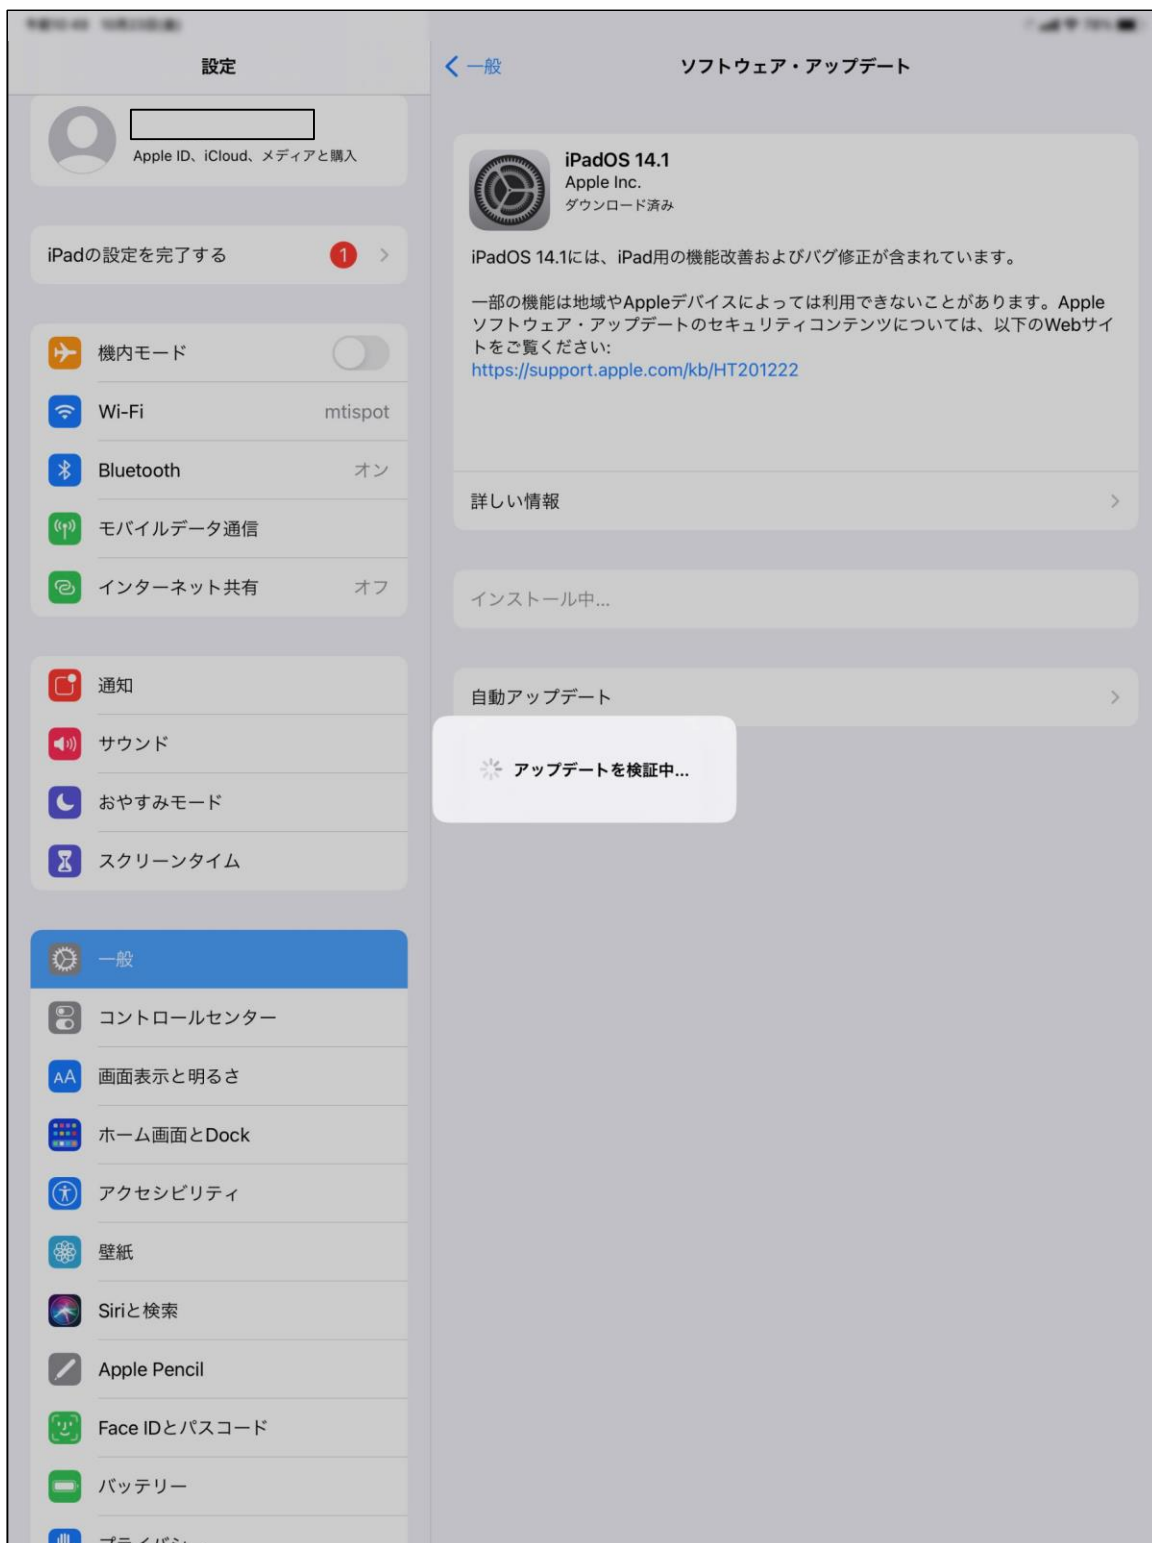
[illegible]

設定

Apple ID、iCloud、メディアと購入

iPadの設定を完了する 1

機内モード

Wi-Fi mtispot

Bluetooth オン

モバイルデータ通信

インターネット共有 オフ

通知

サウンド

おやすみモード

スクリーンタイム

一般

コントロールセンター

画面表示と明るさ

ホーム画面とDock

アクセシビリティ

壁紙

Siriと検索

Apple Pencil

Face IDとパスコード

バッテリー

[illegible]

< 一般

ソフトウェア・アップデート

iPadOS 14.1
Apple Inc.
ダウンロード済み

iPadOS 14.1には、iPad用の機能改善およびバグ修正が含まれています。

一部の機能は地域やAppleデバイスによっては利用できないことがあります。Appleソフトウェア・アップデートのセキュリティコンテンツについては、以下のWebサイトをご覧ください:
https://support.apple.com/kb/HT201222

詳しい情報

インストール中...

自動アップデート

アップデートを検証中...